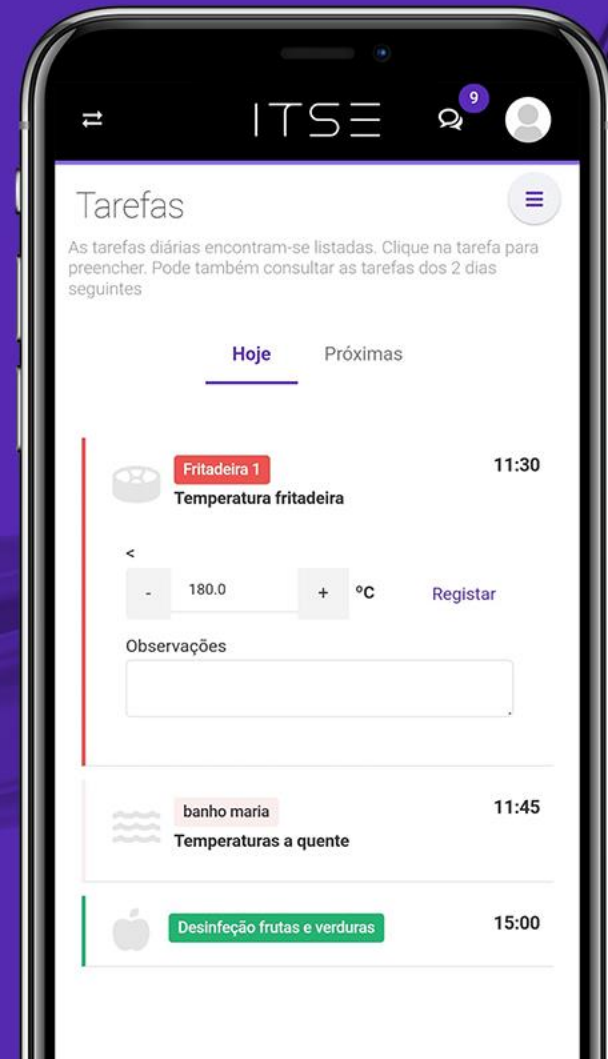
ITSE 9

Tarefas

As tarefas diárias encontram-se listadas. Clique na tarefa para preencher. Pode também consultar as tarefas dos 2 dias seguintes

Hoje Próximas

Fritadeira 1
Temperatura fritadeira
11:30

<
- 180.0 + ºC Registar

Observações

banho maria
Temperaturas a quente
11:45

Desinfeção frutas e verduras
15:00